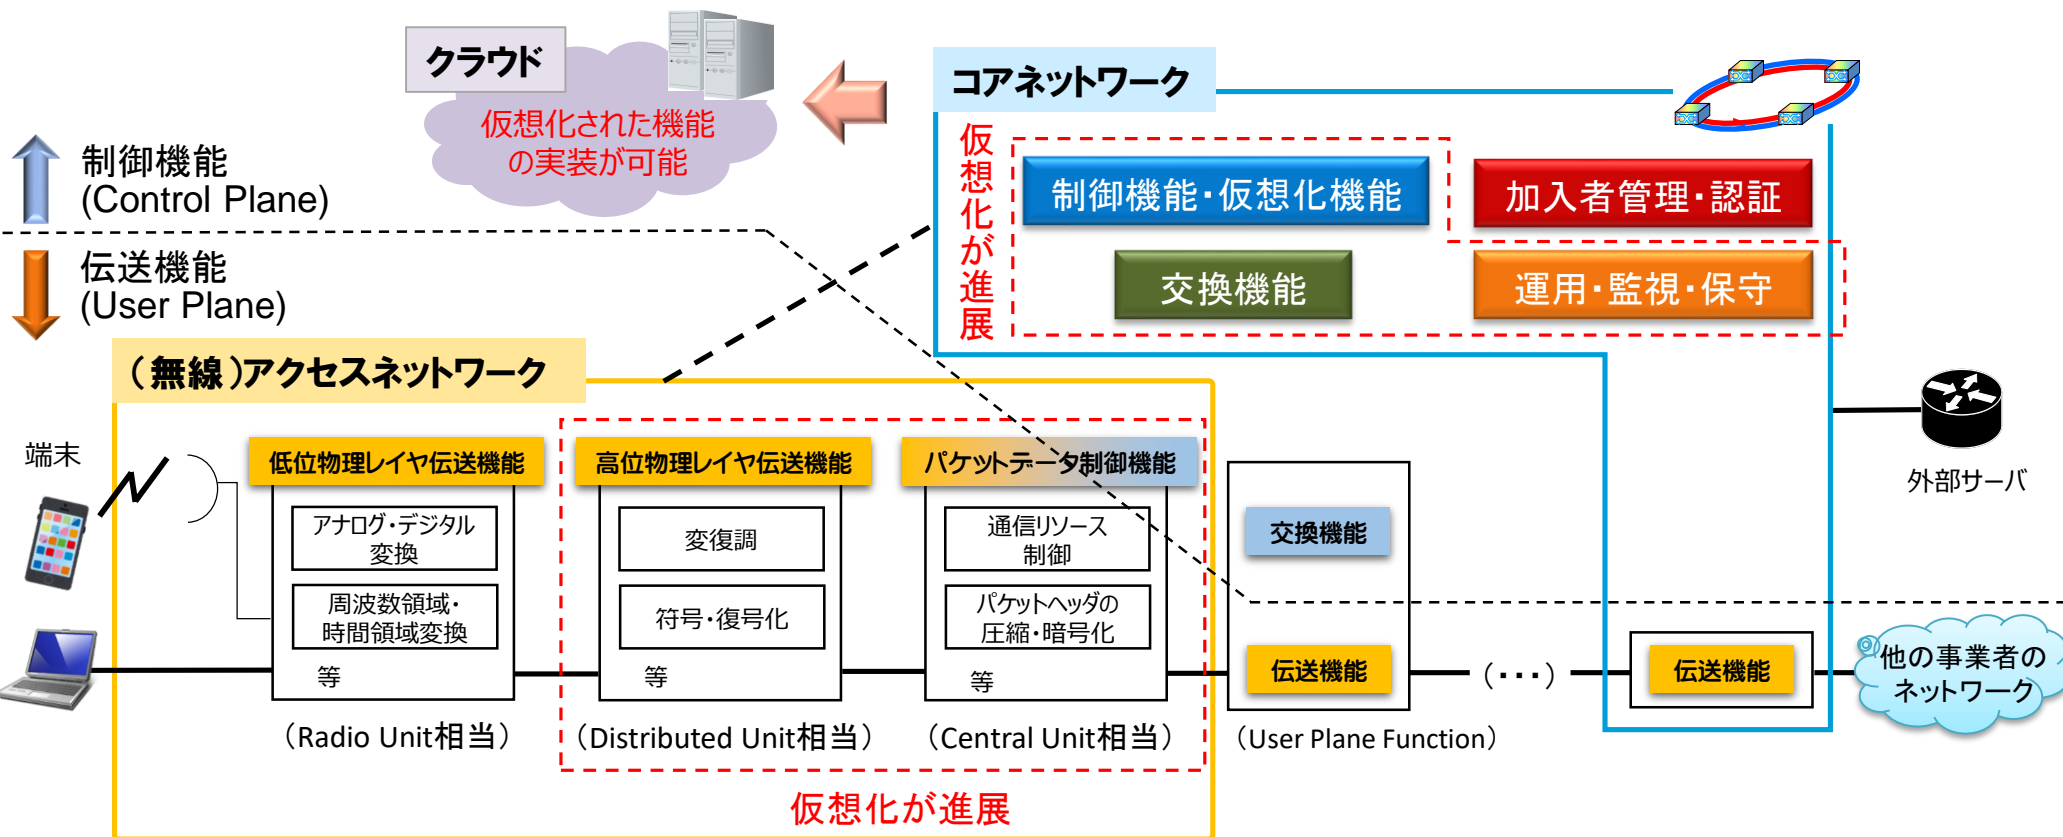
クラウド

仮想化された機能の実装が可能

コアネットワーク

制御機能
(Control Plane)

伝送機能
(User Plane)

仮想化が進展

制御機能・仮想化機能

加入者管理・認証

交換機能

運用・監視・保守

（無線）アクセスネットワーク

端末

低位物理レイヤ伝送機能

アナログ・デジタル変換

周波数領域・時間領域変換

等

（Radio Unit相当）

高位物理レイヤ伝送機能

変復調

符号・復号化

等

（Distributed Unit相当）

パケットデータ制御機能

通信リソース制御

パケットヘッダの圧縮・暗号化

等

（Central Unit相当）

交換機能

伝送機能

（User Plane Function）

（・・・）

伝送機能

外部サーバ

他の事業者のネットワーク

仮想化が進展